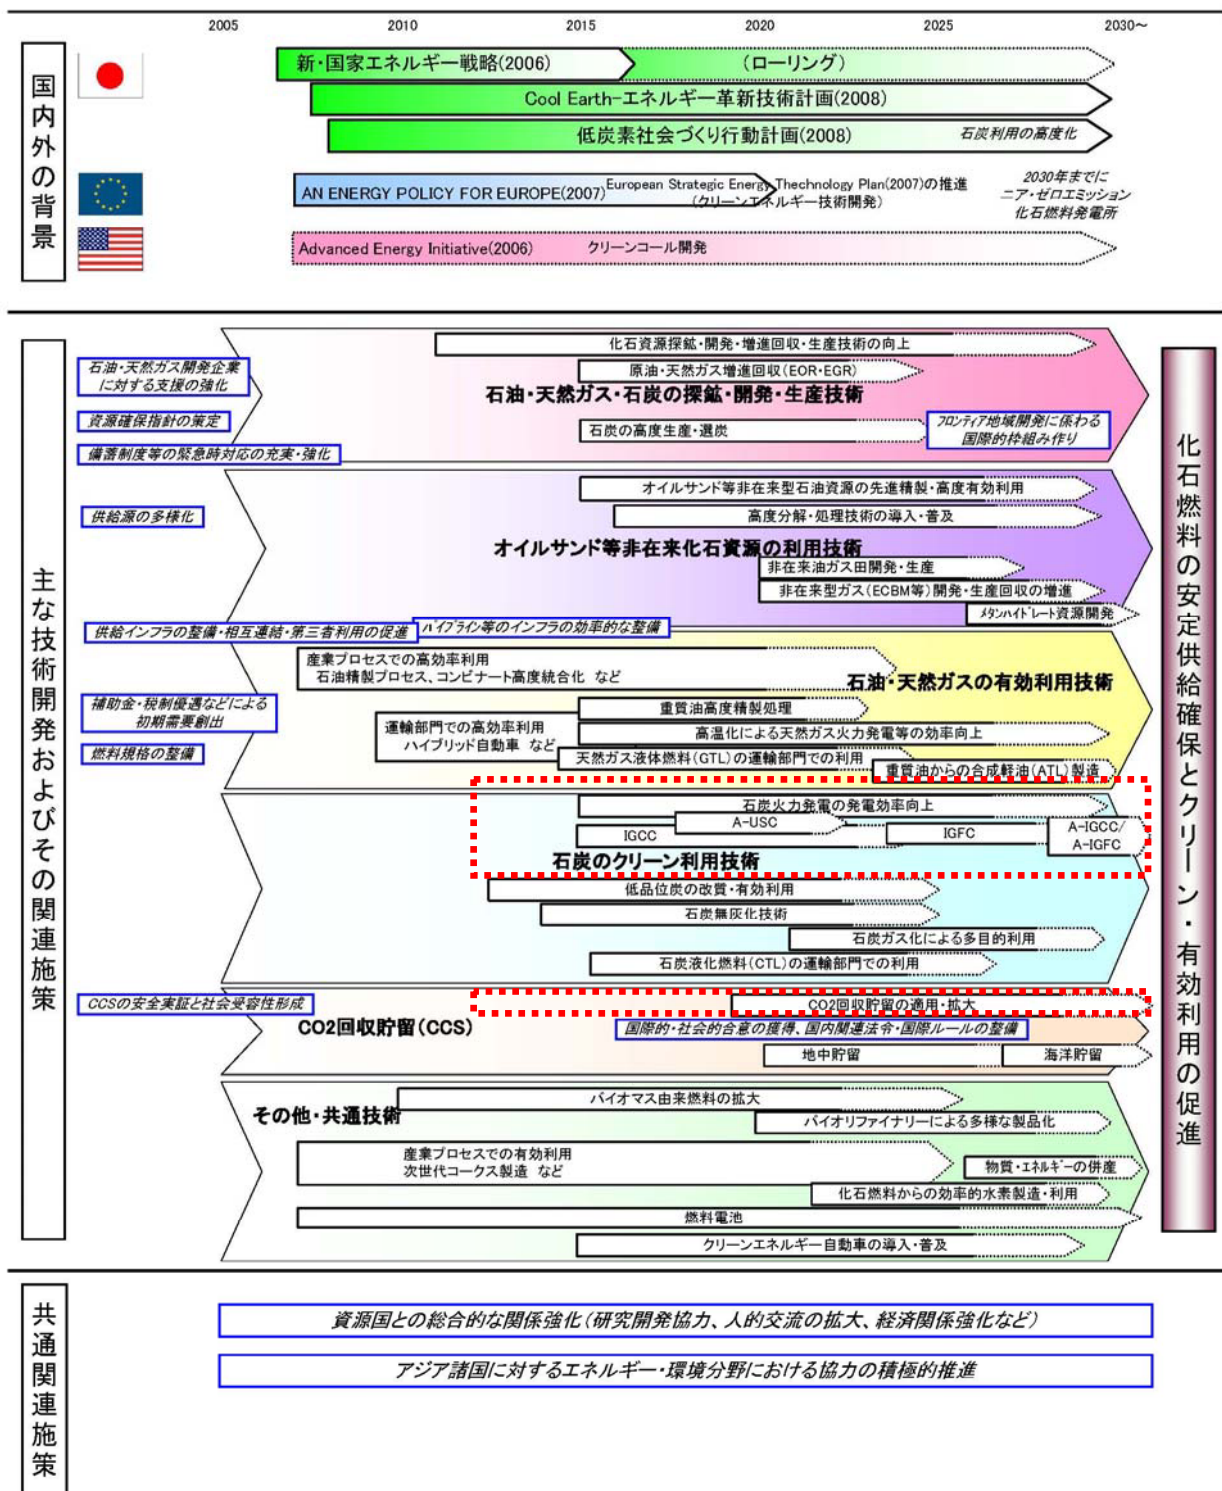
2005 2010 2015 2020 2025 2030～

国内外の背景

新・国家エネルギー戦略(2006) （ローリング）

Cool Earth−エネルギー革新技術計画(2008)

低炭素社会づくり行動計画(2008) 石炭利用の高度化

AN ENERGY POLICY FOR EUROPE(2007) European Strategic Energy Thechnology Plan(2007)の推進 (クリーンエネルギー技術開発)

2030年までに ニア・ゼロエミッション 化石燃料発電所

Advanced Energy Initiative(2006) クリーンコール開発

主な技術開発およびその関連施策

石油・天然ガス開発企業に対する支援の強化

資源確保指針の策定

備蓄制度等の緊急時対応の充実・強化

化石資源探鉱・開発・増進回収・生産技術の向上

原油・天然ガス増進回収(EOR・EGR)

石油・天然ガス・石炭の探鉱・開発・生産技術

石炭の高度生産・選炭

フロンティア地域開発に係わる国際的枠組み作り

供給源の多様化

オイルサンド等非在来型石油資源の先進精製・高度有効利用

高度分解・処理技術の導入・普及

オイルサンド等非在来化石資源の利用技術

非在来油ガス田開発・生産

非在来型ガス(ECBM等)開発・生産回収の増進

メタンハイドレート資源開発

供給インフラの整備・相互連結・第三者利用の促進

パイプライン等のインフラの効率的な整備

産業プロセスでの高効率利用 石油精製プロセス、コンビナート高度統合化 など

石油・天然ガスの有効利用技術

補助金・税制優遇などによる初期需要創出

燃料規格の整備

重質油高度精製処理

運輸部門での高効率利用 ハイブリッド自動車 など

高温化による天然ガス火力発電等の効率向上

天然ガス液体燃料(GTL)の運輸部門での利用

重質油からの合成軽油(ATL)製造

石炭火力発電の発電効率向上

A-USC

IGCC

IGFC

A-IGCC/ A-IGFC

石炭のクリーン利用技術

低品位炭の改質・有効利用

石炭無灰化技術

石炭ガス化による多目的利用

石炭液化燃料(CTL)の運輸部門での利用

CCSの安全実証と社会受容性形成

CO2回収貯留の適用・拡大

CO2回収貯留(CCS)

国際的・社会的合意の獲得、国内関連法令・国際ルールの整備

地中貯留

海洋貯留

バイオマス由来燃料の拡大

その他・共通技術

バイオリファイナリーによる多様な製品化

産業プロセスでの有効利用 次世代コークス製造 など

物質・エネルギーの併産

化石燃料からの効率的水素製造・利用

燃料電池

クリーンエネルギー自動車の導入・普及

化石燃料の安定供給確保とクリーン・有効利用の促進

共通関連施策

資源国との総合的な関係強化（研究開発協力、人的交流の拡大、経済関係強化など）

アジア諸国に対するエネルギー・環境分野における協力の積極的推進